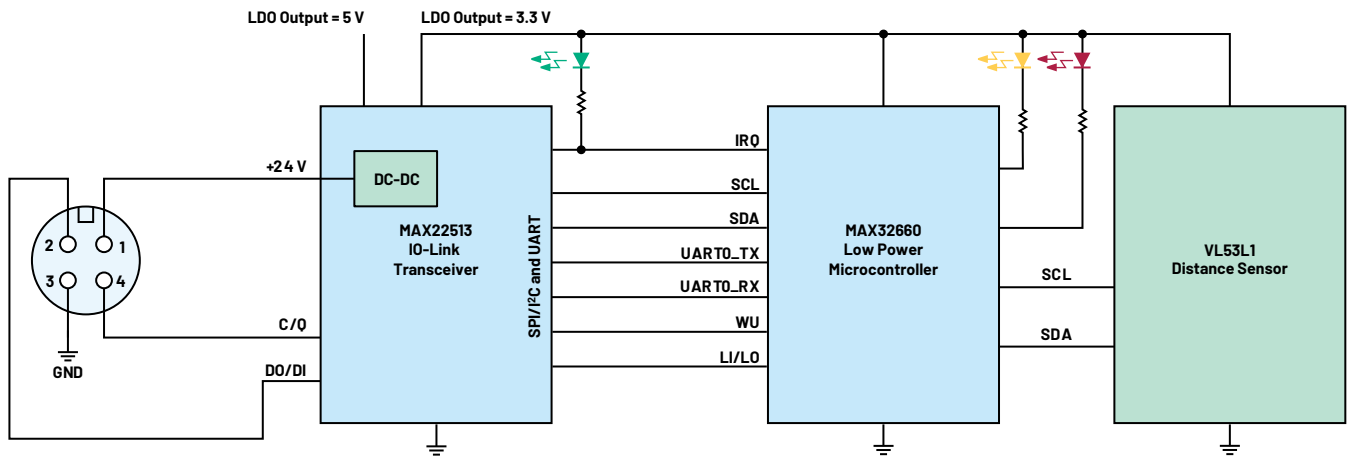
LDO Output = 5 V

LDO Output = 3.3 V

+24 V

DC-DC

MAX22513
IO-Link
Transceiver

SPI/I$^2$C and UART

IRQ

SCL

SDA

UART0_TX

UART0_RX

WU

LI/LO

MAX32660
Low Power
Microcontroller

SCL

SDA

VL53L1
Distance Sensor

2

1

3

4

GND

C/Q

DO/DI